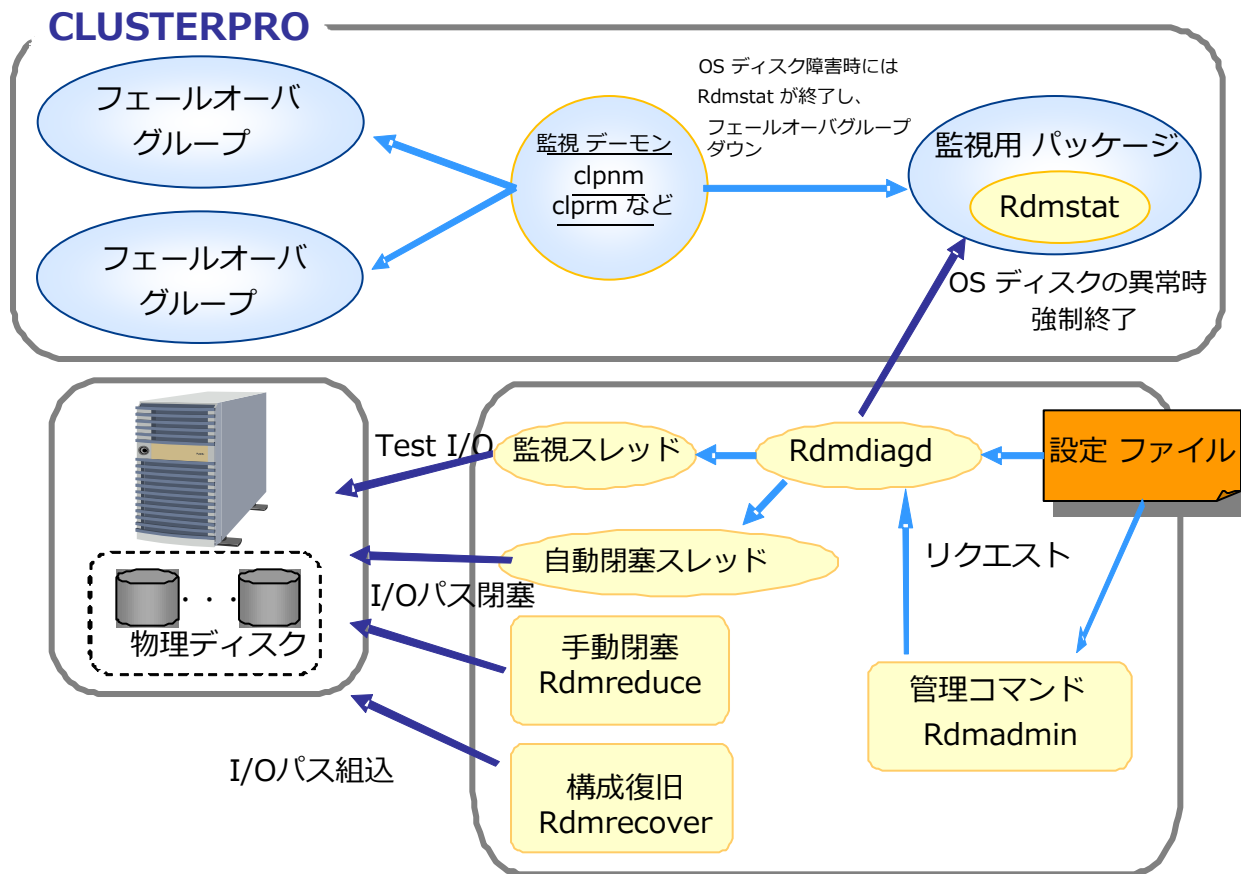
CLUSTERPRO

フェールオーバ
グループ

フェールオーバ
グループ

監視 デーモン
clpnm
clprm など

OS ディスク障害時には
Rdmstat が終了し、
フェールオーバグループ
ダウン

監視用 パッケージ
Rdmstat

OS ディスクの異常時
強制終了

Test I/O

監視スレッド

Rdmdiagd

設定 ファイル

自動閉塞スレッド

I/Oパス閉塞

リクエスト

物理ディスク

手動閉塞
Rdmreduce

管理コマンド
Rdmadmin

I/Oパス組込

構成復旧
Rdmrecover